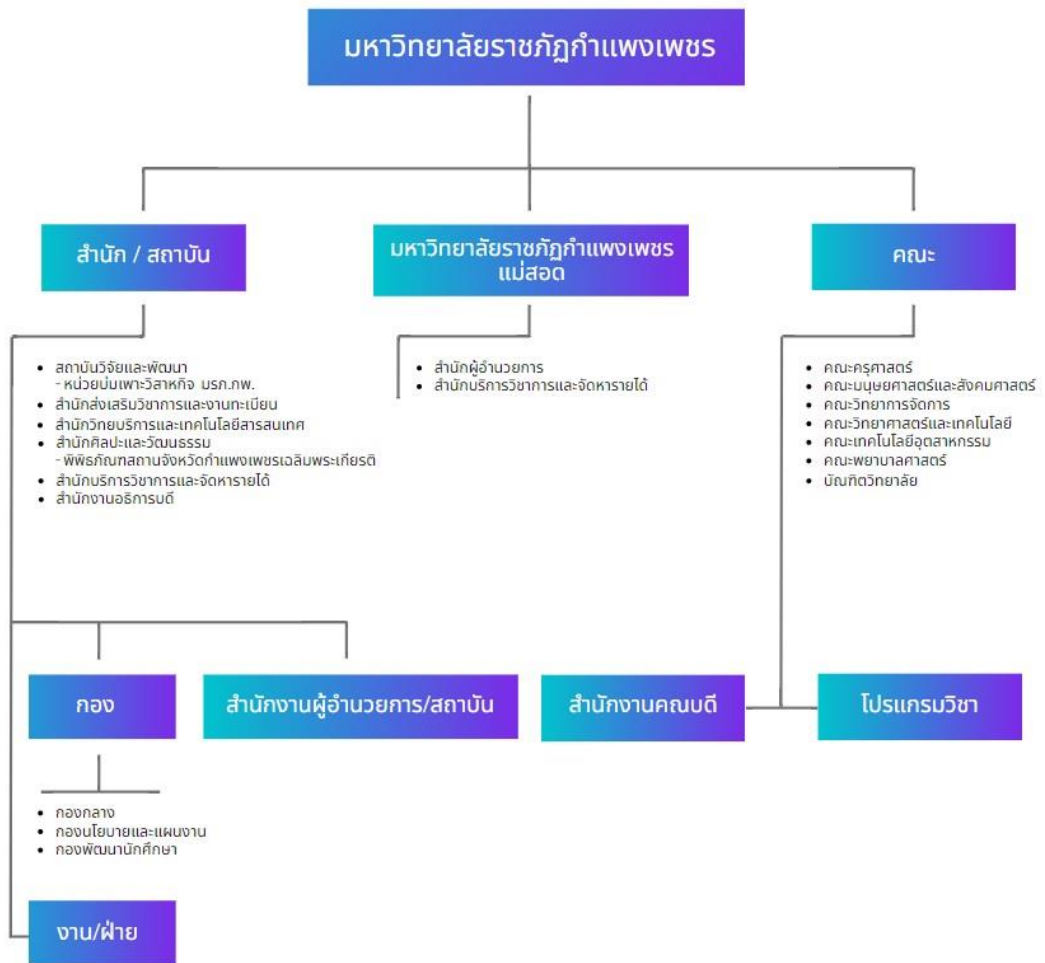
มหาวิทยาลัยราชภัฏกำแพงเพชร

สำนัก / สถาบัน

มหาวิทยาลัยราชภัฏกำแพงเพชร แม่สอด

คณะ

- สถาบันวิจัยและพัฒนา
  - หน่วยบ่มเพาะวิสาหกิจ มรภ.กพ.
- สำนักส่งเสริมวิชาการและงานทะเบียน
- สำนักวิทยบริการและเทคโนโลยีสารสนเทศ
- สำนักศิลปะและวัฒนธรรม
  - พิพิธภัณฑสถานจังหวัดกำแพงเพชรเฉลิมพระเกียรติ
- สำนักบริการวิชาการและจัดหารายได้
- สำนักงานอธิการบดี

- สำนักผู้อำนวยการ
- สำนักบริการวิชาการและจัดหารายได้

- คณะครุศาสตร์
- คณะมนุษยศาสตร์และสังคมศาสตร์
- คณะวิทยาการจัดการ
- คณะวิทยาศาสตร์และเทคโนโลยี
- คณะเทคโนโลยีอุตสาหกรรม
- คณะพยาบาลศาสตร์
- บัณฑิตวิทยาลัย

กอง

สำนักงานผู้อำนวยการ/สถาบัน

สำนักงานคณบดี

โปรแกรมวิชา

- กองกลาง
- กองนโยบายและแผนงาน
- กองพัฒนานักศึกษา

งาน/ฝ่าย